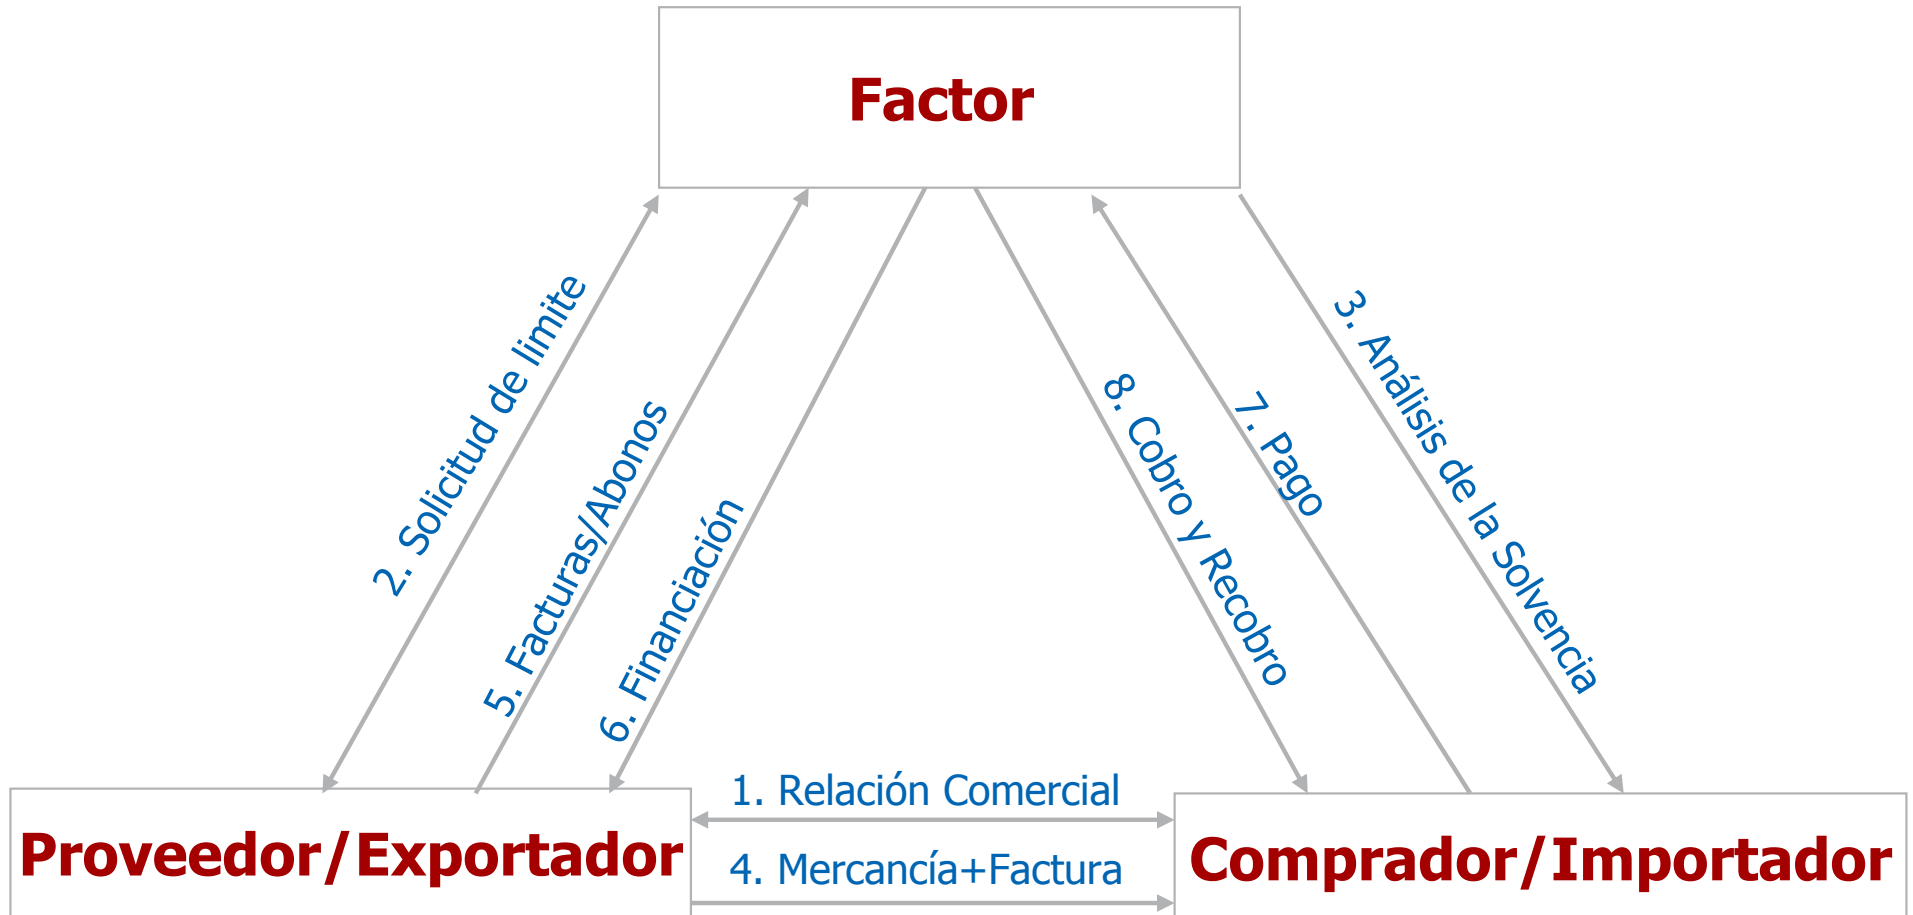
Factor

2. Solicitud de limite

5. Facturas/Abonos

6. Financiación

8. Cobro y Recobro

7. Pago

3. Análisis de la Solvencia

1. Relación Comercial

4. Mercancía+Factura

Proveedor/Exportador

Comprador/Importador